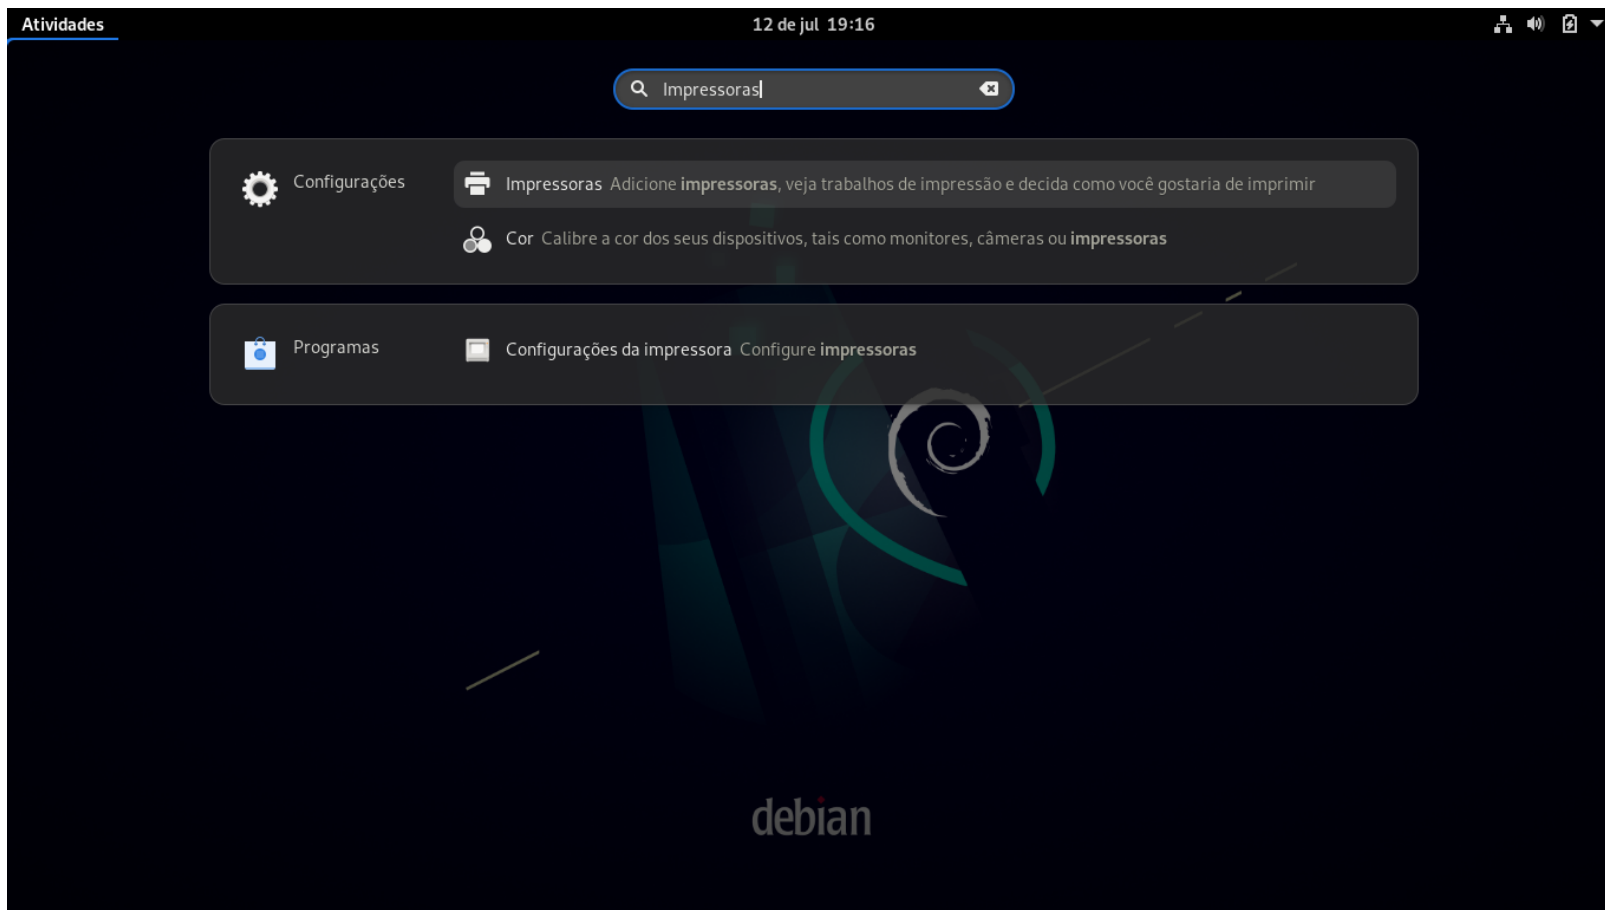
Atividades

12 de jul 19:16

Impressoras

Configurações

Impressoras Adicione impressoras, veja trabalhos de impressão e decida como você gostaria de imprimir

Cor Calibre a cor dos seus dispositivos, tais como monitores, câmeras ou impressoras

Programas

Configurações da impressora Configure impressoras

debian